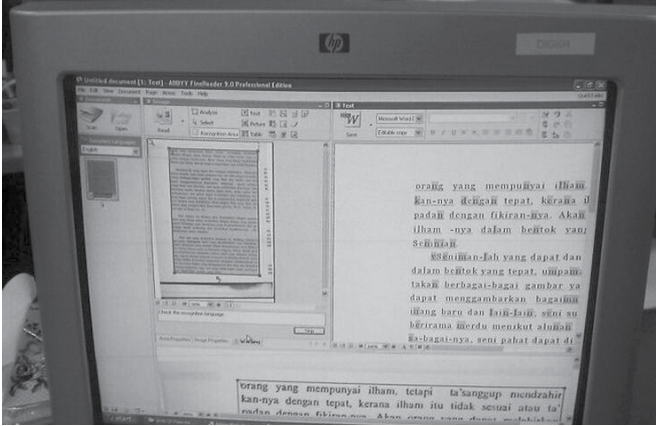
hp

D8069

Untitled document [1: Text] - ABBYY FineReader 9.0 Professional Edition

File Edit View Document Page Areas Tools Help

Scan Open Read

Analyze Select Recognition Area Text Picture Table

Text

Save Microsoft Word Editable copy

English

Check the recognition language.

Area Properties Image Properties

orang yang mempunyai ilham kan-nya dengan tepat, kerana il padan dengan fikiran-nya. Akan ilham -nya dalam bentok yang Seniman

Seniman-lah yang dapat dan dalam bentok yang tepat, umpama takan berbagai-bagai gambar ya dapat menggambarkan bagaima ilang baru dan lain-lain. seni su berirama merdu menurut alunan a-bagai-nya. seni pahat dapat di

orang yang mempunyai ilham, tetapi ta'sanggup mendzahir kan-nya dengan tepat, kerana ilham itu tidak sesuai atau ta' padan dengan fikiran-nya. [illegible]